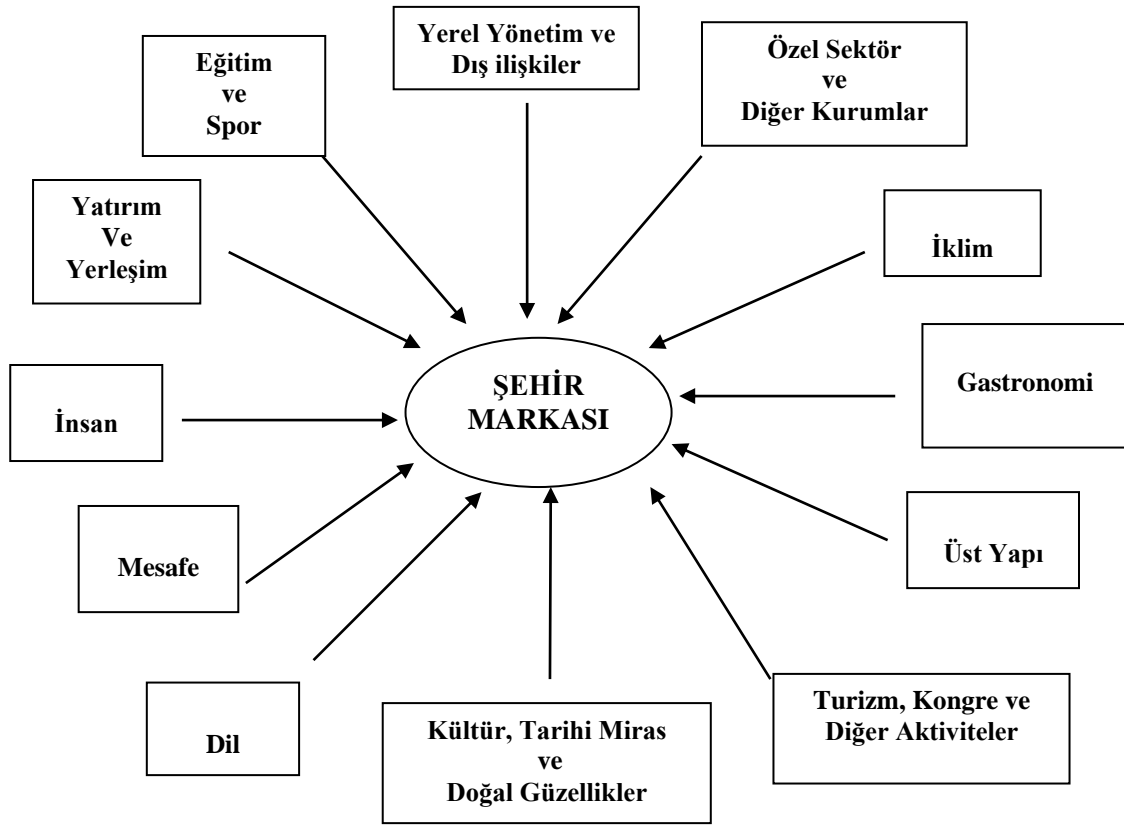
Eğitim
ve
Spor

Yerel Yönetim ve
Dış ilişkiler

Özel Sektör
ve
Diğer Kurumlar

Yatırım
Ve
Yerleşim

İklim

ŞEHİR
MARKASI

İnsan

Gastronomi

Mesafe

Üst Yapı

Dil

Kültür, Tarihi Miras
ve
Doğal Güzellikler

Turizm, Kongre ve
Diğer Aktiviteler